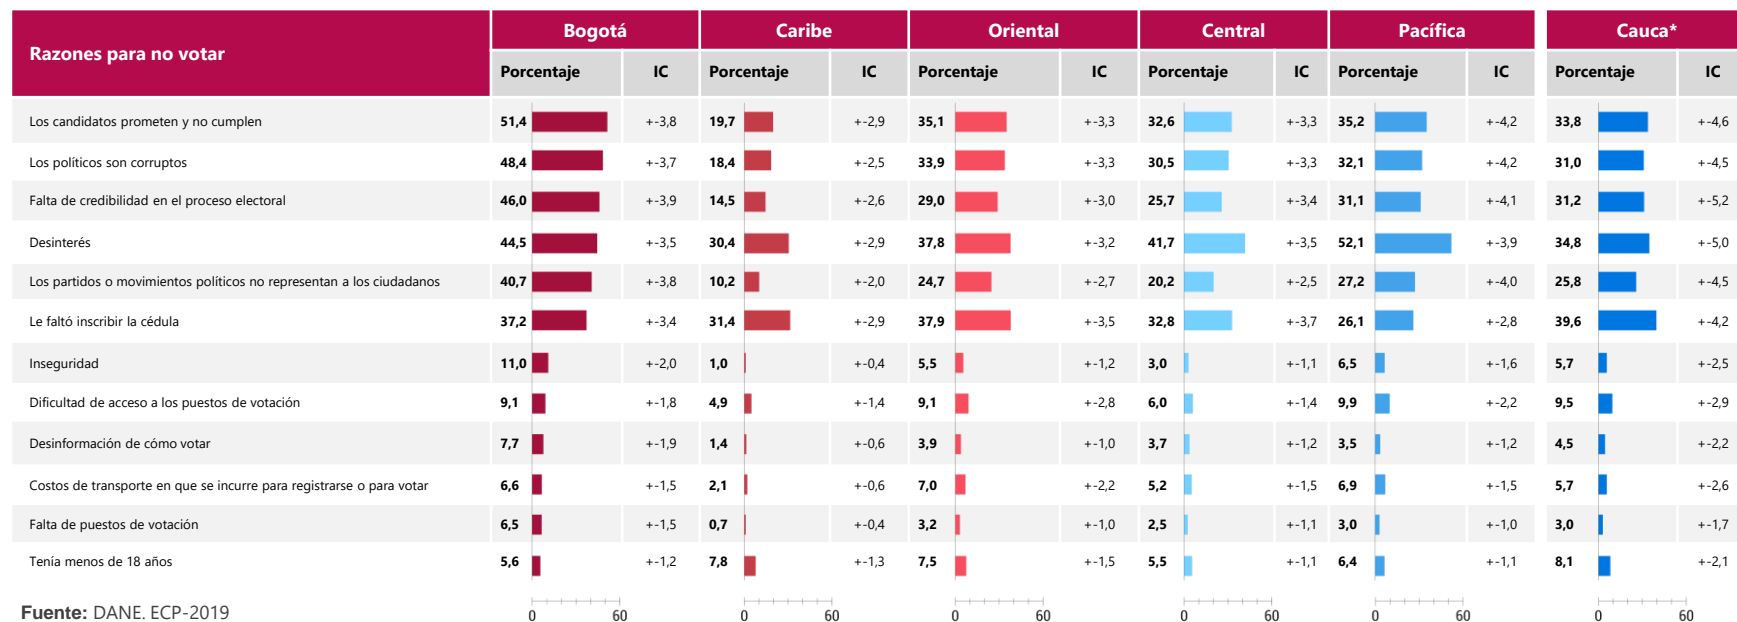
| Razones para no votar | Bogotá Porcentaje | Bogotá IC | Caribe Porcentaje | Caribe IC | Oriental Porcentaje | Oriental IC | Central Porcentaje | Central IC | Pacífica Porcentaje | Pacífica IC | Cauca* Porcentaje | Cauca* IC |
|---|---|---|---|---|---|---|---|---|---|---|---|---|
| Los candidatos prometen y no cumplen | 51,4 | +-3,8 | 19,7 | +-2,9 | 35,1 | +-3,3 | 32,6 | +-3,3 | 35,2 | +-4,2 | 33,8 | +-4,6 |
| Los políticos son corruptos | 48,4 | +-3,7 | 18,4 | +-2,5 | 33,9 | +-3,3 | 30,5 | +-3,3 | 32,1 | +-4,2 | 31,0 | +-4,5 |
| Falta de credibilidad en el proceso electoral | 46,0 | +-3,9 | 14,5 | +-2,6 | 29,0 | +-3,0 | 25,7 | +-3,4 | 31,1 | +-4,1 | 31,2 | +-5,2 |
| Desinterés | 44,5 | +-3,5 | 30,4 | +-2,9 | 37,8 | +-3,2 | 41,7 | +-3,5 | 52,1 | +-3,9 | 34,8 | +-5,0 |
| Los partidos o movimientos políticos no representan a los ciudadanos | 40,7 | +-3,8 | 10,2 | +-2,0 | 24,7 | +-2,7 | 20,2 | +-2,5 | 27,2 | +-4,0 | 25,8 | +-4,5 |
| Le faltó inscribir la cédula | 37,2 | +-3,4 | 31,4 | +-2,9 | 37,9 | +-3,5 | 32,8 | +-3,7 | 26,1 | +-2,8 | 39,6 | +-4,2 |
| Inseguridad | 11,0 | +-2,0 | 1,0 | +-0,4 | 5,5 | +-1,2 | 3,0 | +-1,1 | 6,5 | +-1,6 | 5,7 | +-2,5 |
| Dificultad de acceso a los puestos de votación | 9,1 | +-1,8 | 4,9 | +-1,4 | 9,1 | +-2,8 | 6,0 | +-1,4 | 9,9 | +-2,2 | 9,5 | +-2,9 |
| Desinformación de cómo votar | 7,7 | +-1,9 | 1,4 | +-0,6 | 3,9 | +-1,0 | 3,7 | +-1,2 | 3,5 | +-1,2 | 4,5 | +-2,2 |
| Costos de transporte en que se incurre para registrarse o para votar | 6,6 | +-1,5 | 2,1 | +-0,6 | 7,0 | +-2,2 | 5,2 | +-1,5 | 6,9 | +-1,5 | 5,7 | +-2,6 |
| Falta de puestos de votación | 6,5 | +-1,5 | 0,7 | +-0,4 | 3,2 | +-1,0 | 2,5 | +-1,1 | 3,0 | +-1,0 | 3,0 | +-1,7 |
| Tenía menos de 18 años | 5,6 | +-1,2 | 7,8 | +-1,3 | 7,5 | +-1,5 | 5,5 | +-1,1 | 6,4 | +-1,1 | 8,1 | +-2,1 |

0 60 0 60 0 60 0 60 0 60 0 60

Fuente: DANE. ECP-2019